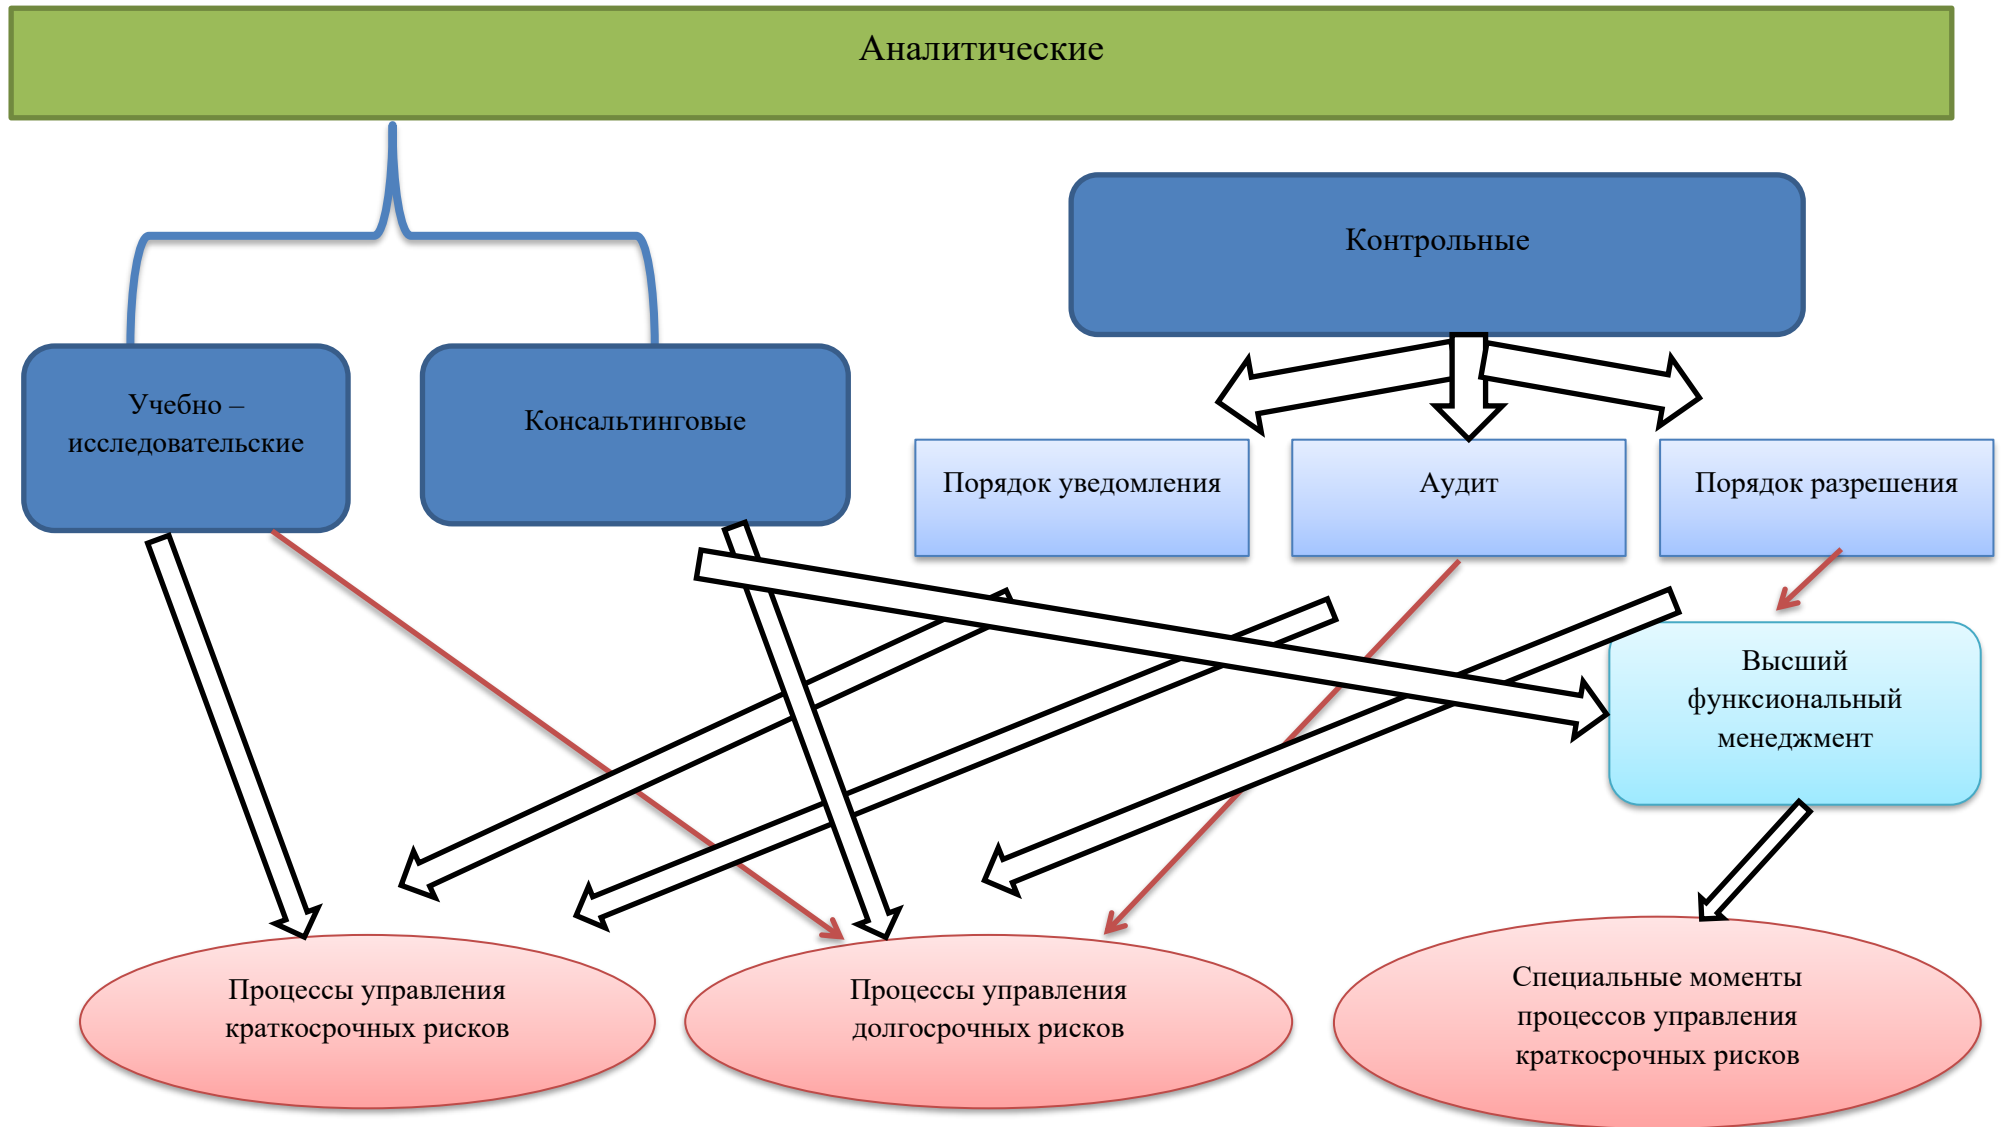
Аналитические

Учебно – исследовательские

Консальтинговые

Контрольные

Порядок уведомления

Аудит

Порядок разрешения

Высший функциональный менеджмент

Процессы управления краткосрочных рисков

Процессы управления долгосрочных рисков

Специальные моменты процессов управления краткосрочных рисков